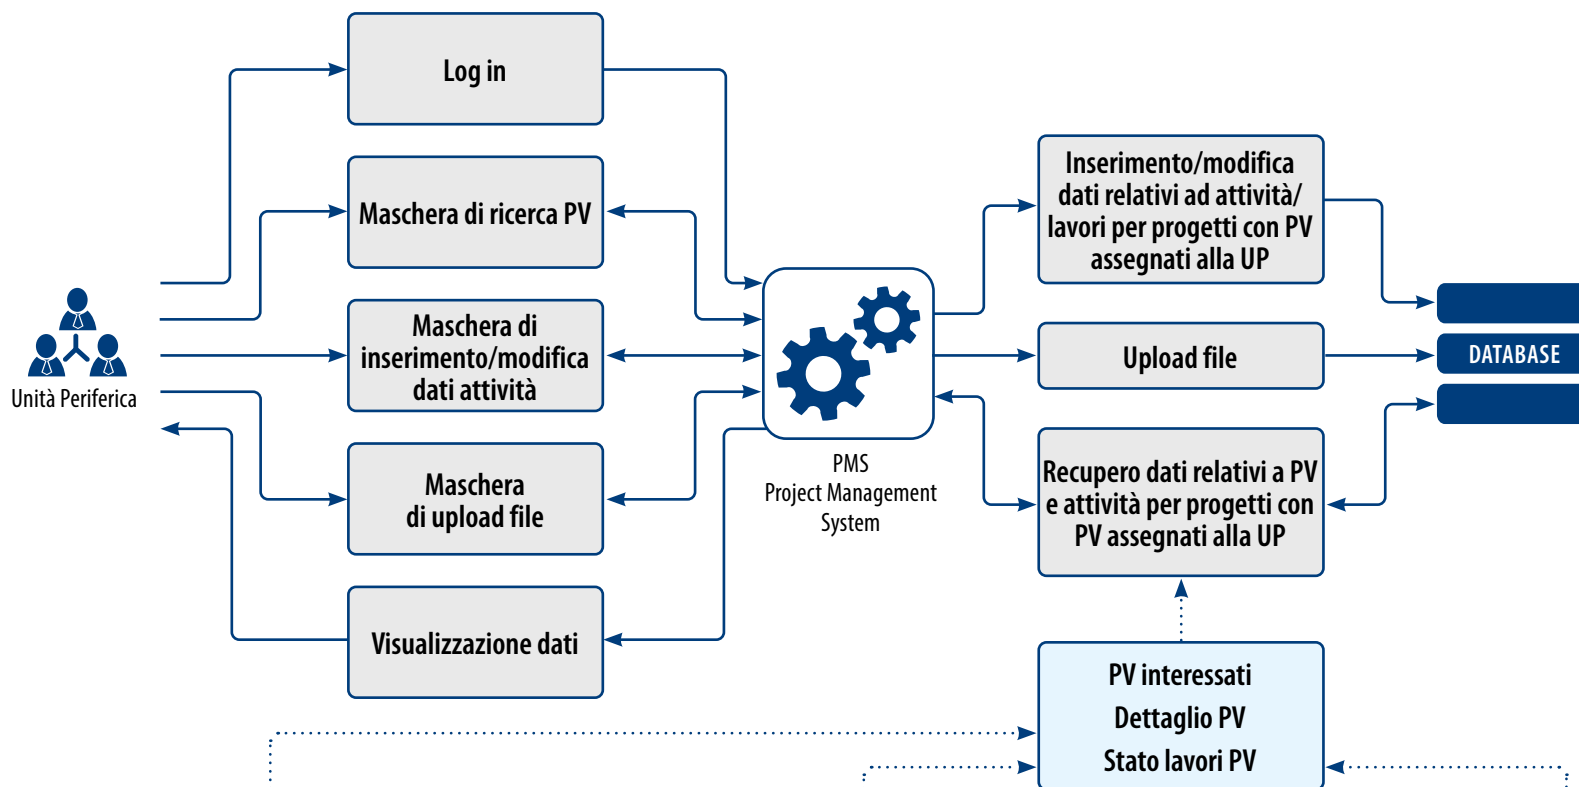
Unità Periferica

Log in

Maschera di ricerca PV

Maschera di inserimento/modifica dati attività

Maschera di upload file

Visualizzazione dati

PMS
Project Management
System

Inserimento/modifica dati relativi ad attività/ lavori per progetti con PV assegnati alla UP

Upload file

Recupero dati relativi a PV e attività per progetti con PV assegnati alla UP

DATABASE

PV interessati
Dettaglio PV
Stato lavori PV